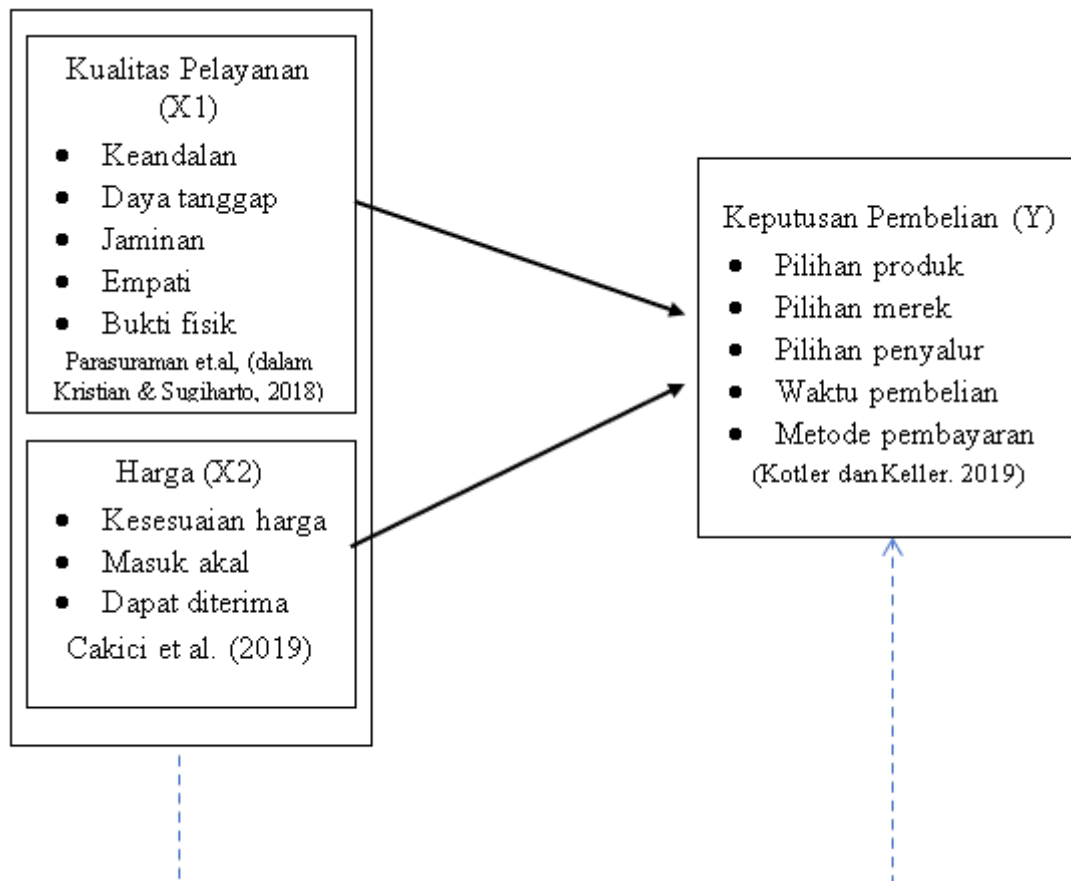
Kualitas Pelayanan (X1)

- Keandalan
- Daya tanggap
- Jaminan
- Empati
- Bukti fisik

Parasuraman et.al, (dalam Kristian & Sugiharto, 2018)

Harga (X2)

- Kesesuaian harga
- Masuk akal
- Dapat diterima

Cakici et al. (2019)

Keputusan Pembelian (Y)

- Pilihan produk
- Pilihan merek
- Pilihan penyalur
- Waktu pembelian
- Metode pembayaran

(Kotler dan Keller. 2019)